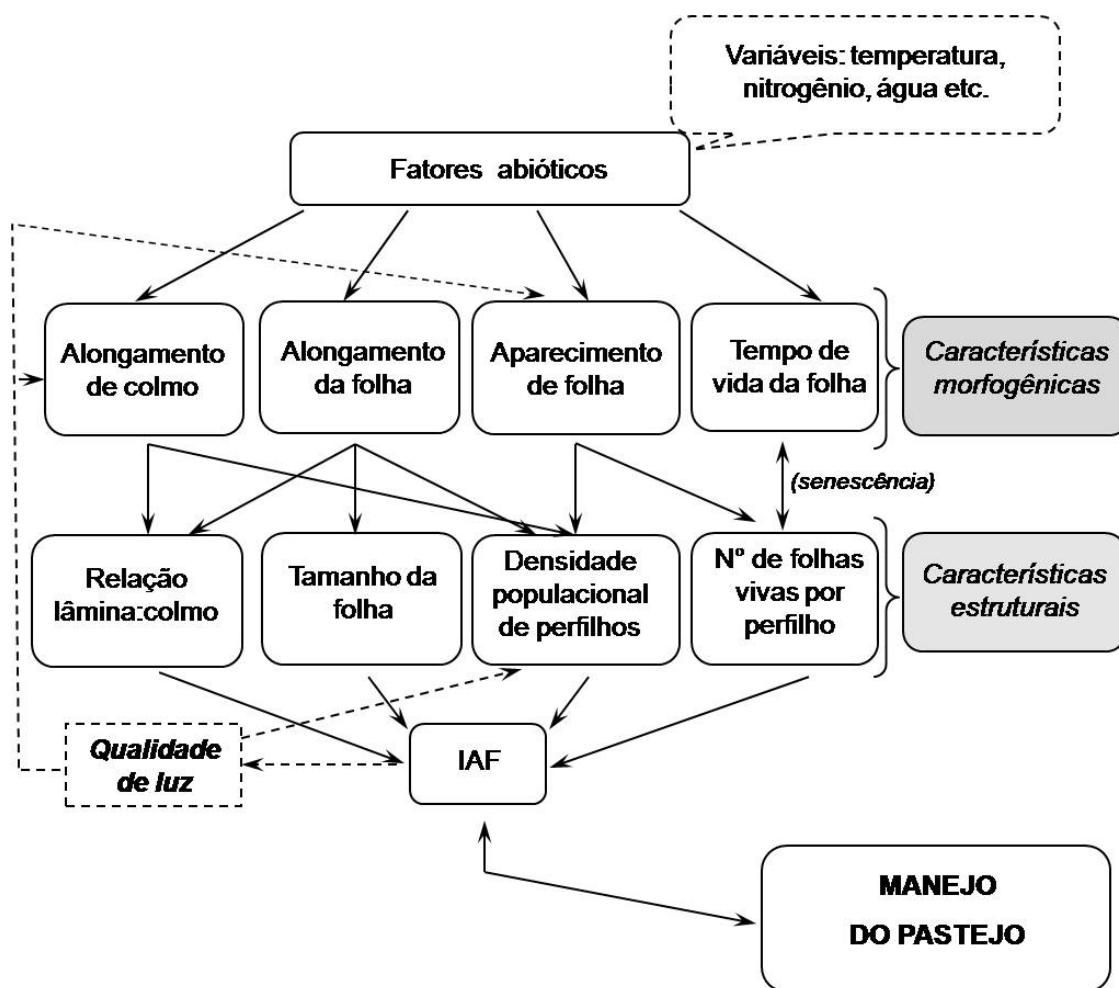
Variáveis: temperatura, nitrogênio, água etc.

Fatores abióticos

Alongamento de colmo

Alongamento da folha

Aparecimento de folha

Tempo de vida da folha

Características morfogênicas

(senescência)

Relação lâmina:colmo

Tamanho da folha

Densidade populacional de perfilhos

Nº de folhas vivas por perfilho

Características estruturais

Qualidade de luz

IAF

MANEJO DO PASTEJO